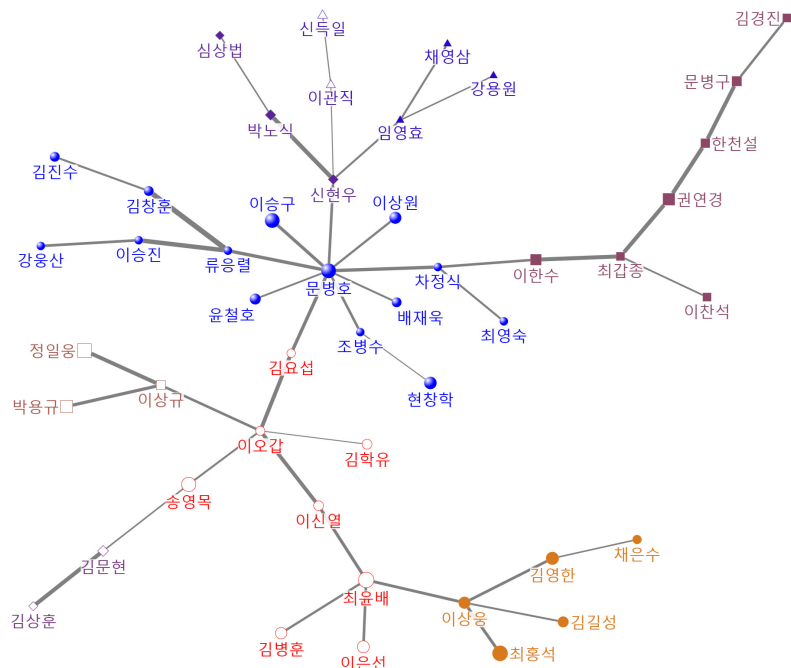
김경진
신득일
심상법
채영삼
강용원
이관직
문병구
박노식
임영효
한천설
김진수
신현우
이승구
이상원
권연경
김창훈
강웅산
이승진
류응렬
이한수
최갑종
차정식
문병호
이찬석
윤철호
배재욱
최영숙
조병수
정일웅
김요섭
이상규
현창학
박용규
이오갑
김학유
송영목
이신열
채은수
김문현
김영한
최윤배
이상웅
김길성
김상훈
김병훈
최홍석
이은선